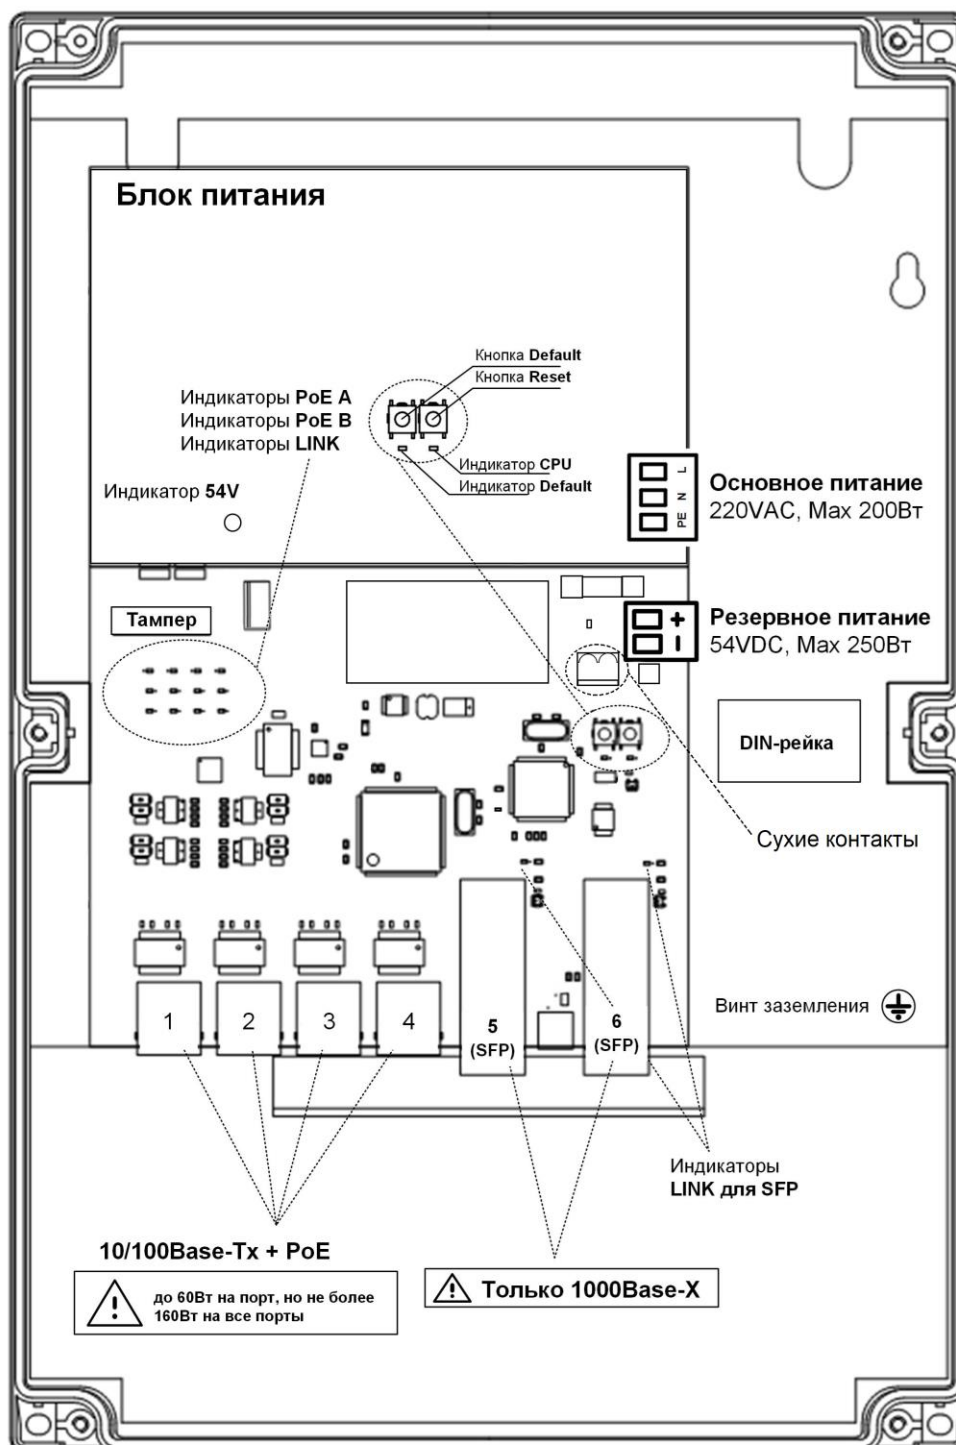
Блок питания

Кнопка Default
Кнопка Reset

Индикаторы PoE A
Индикаторы PoE B
Индикаторы LINK

Индикатор CPU
Индикатор Default

Индикатор 54V

L
N
PE

Основное питание
220VAC, Max 200Вт

Тампер

+
-

Резервное питание
54VDC, Max 250Вт

DIN-рейка

Сухие контакты

Винт заземления

1
2
3
4
5
(SFP)
6
(SFP)

Индикаторы
LINK для SFP

10/100Base-Tx + PoE

до 60Вт на порт, но не более 160Вт на все порты

Только 1000Base-X